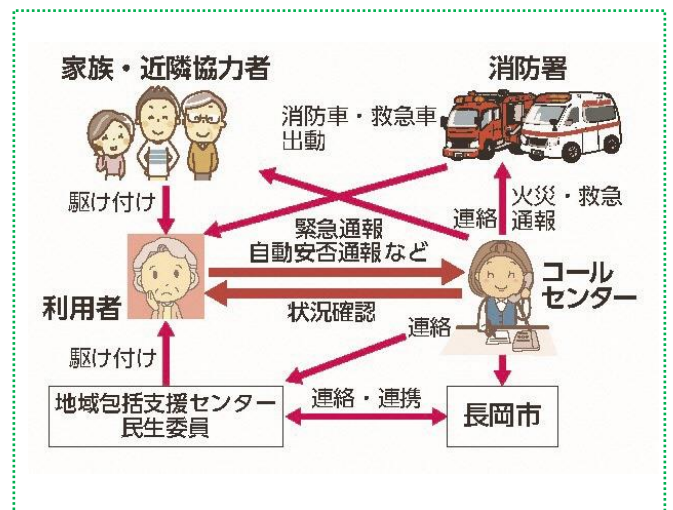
家族・近隣協力者

消防署

消防車・救急車
出動

駆け付け

火災・救急
通報

連絡

緊急通報
自動安否通報など

コール
センター

利用者

状況確認

連絡

駆け付け

地域包括支援センター
民生委員

連絡・連携

長岡市